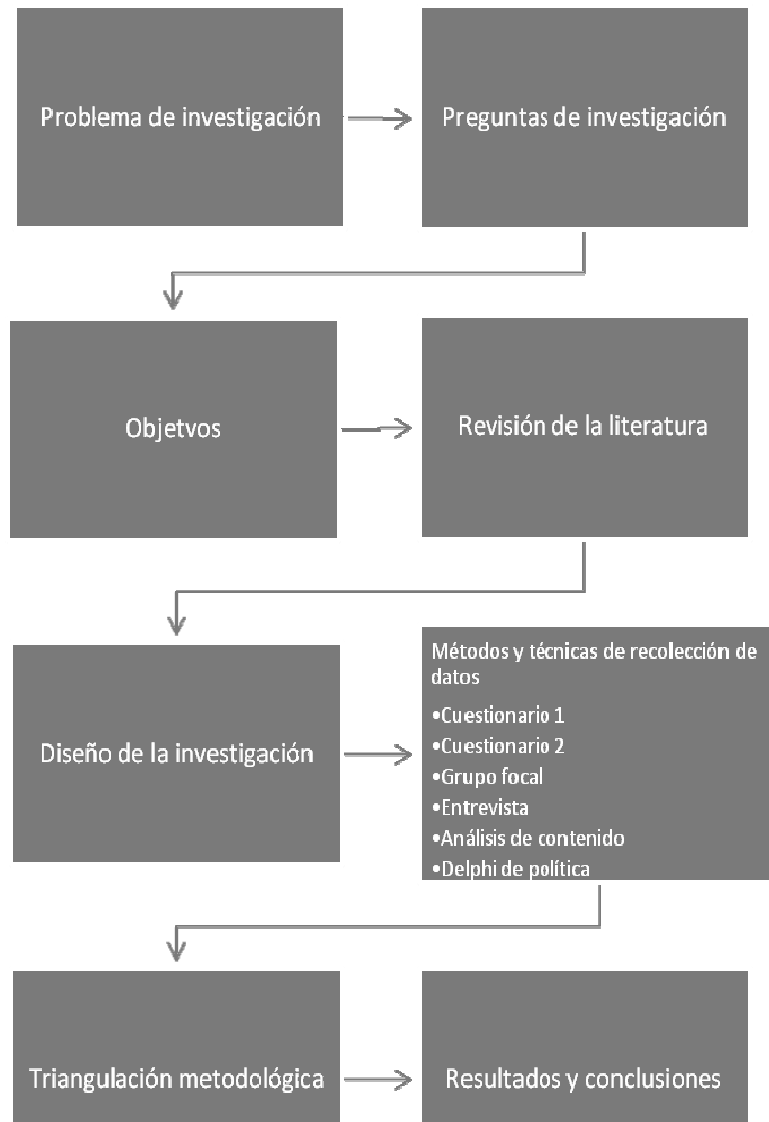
Problema de investigación

Preguntas de investigación

Objetvos

Revisión de la literatura

Diseño de la investigación

Métodos y técnicas de recolección de datos
•Cuestionario 1
•Cuestionario 2
•Grupo focal
•Entrevista
•Análisis de contenido
•Delphi de política

Triangulación metodológica

Resultados y conclusiones